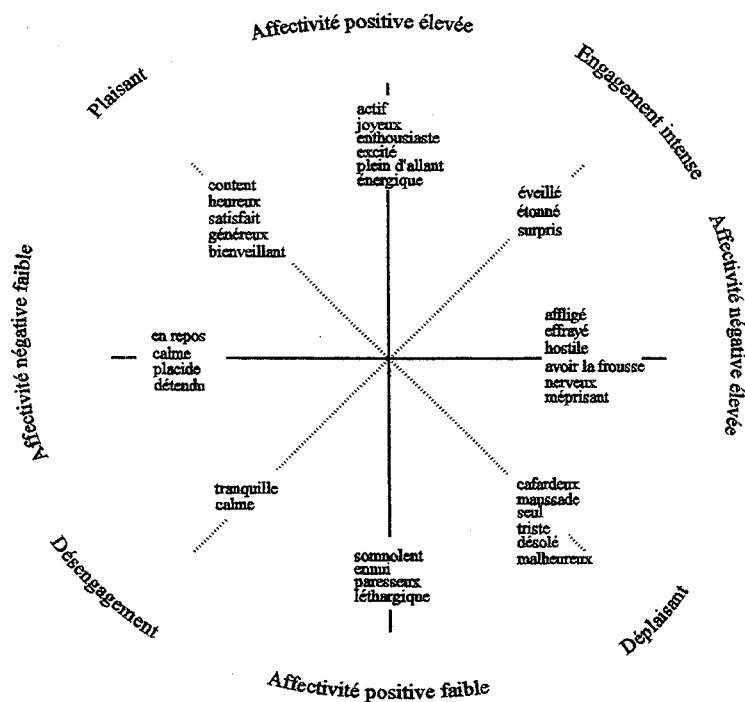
Affectivité positive élevée

Plaisant

Engagement intense

actif
joyeux
enthousiaste
excité
plein d'allant
énergique

content
heureux
satisfait
généreux
bienveillant

éveillé
étonné
surpris

Affectivité négative faible

Affectivité négative élevée

en repos
calme
placide
détendu

affligé
effrayé
hostile
avoir la frousse
nerveux
méprisant

tranquille
calme

cafardeux
maussade
seul
triste
désolé
malheureux

Désengagement

somnolent
ennui
paresseux
léthargique

Déplaisant

Affectivité positive faible